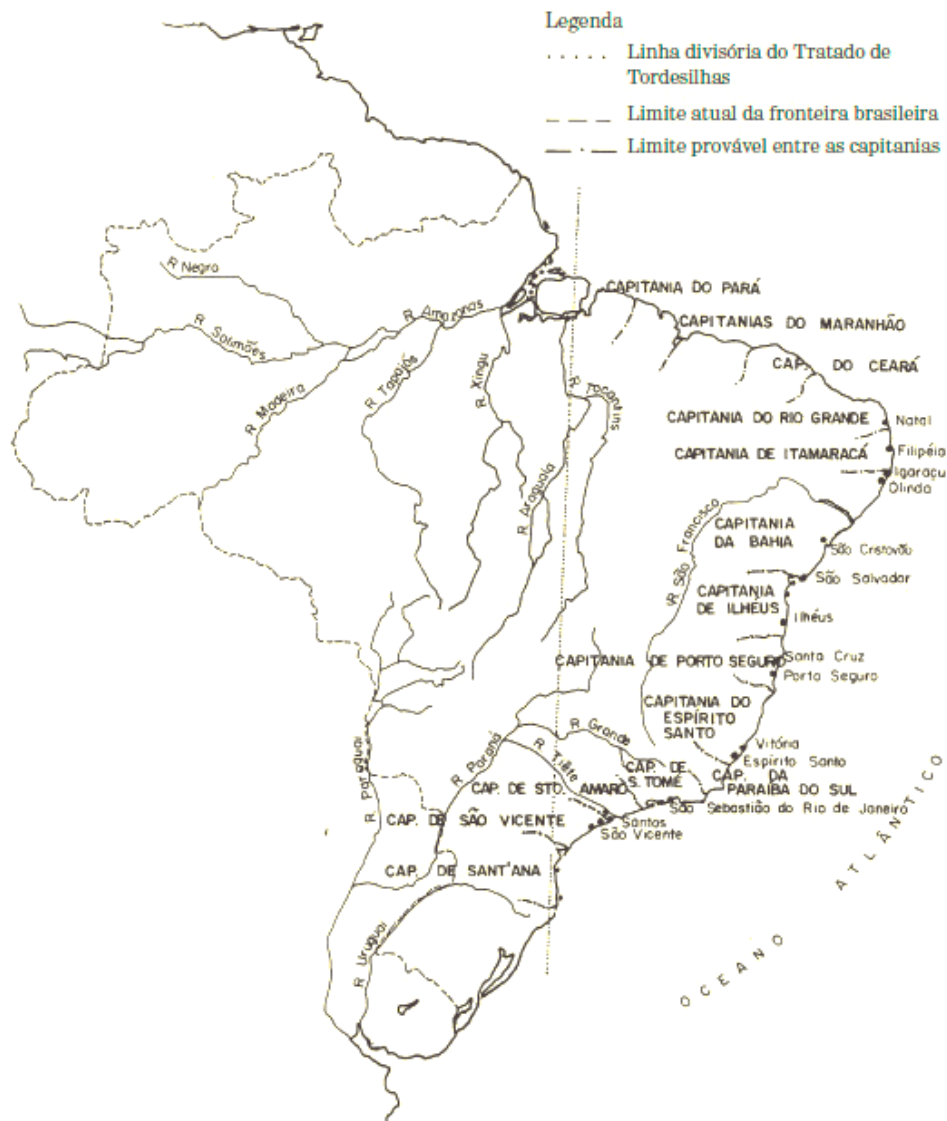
Legenda
Linha divisória do Tratado de Tordesilhas
Limite atual da fronteira brasileira
Limite provável entre as capitanias

R. Negro
R. Solimões
R. Amazonas
R. Madeira
R. Tapajós
R. Xingu
R. Tocantins
R. Araguaia
CAPITANIA DO PARÁ
CAPITANIAS DO MARANHÃO
CAP. DO CEARÁ
CAPITANIA DO RIO GRANDE
Natal
CAPITANIA DE ITAMARACÁ
Filipéia
Igaraçu
Olinda
R. São Francisco
CAPITANIA DA BAHIA
São Cristovão
São Salvador
CAPITANIA DE ILHEUS
Ilhéus
CAPITANIA DE PORTO SEGURO
Santa Cruz
Porto Seguro
CAPITANIA DO ESPÍRITO SANTO
Vitória
Espírito Santo
R. Grande
R. Paraguai
R. Paraná
R. Tietê
CAP. DE S. TOMÉ
CAP. DA PARAÍBA DO SUL
CAP. DE STO. AMARO
São Sebastião do Rio de Janeiro
CAP. DE SÃO VICENTE
Santos
São Vicente
CAP. DE SANT'ANA
R. Uruguai
OCEANO ATLÂNTICO